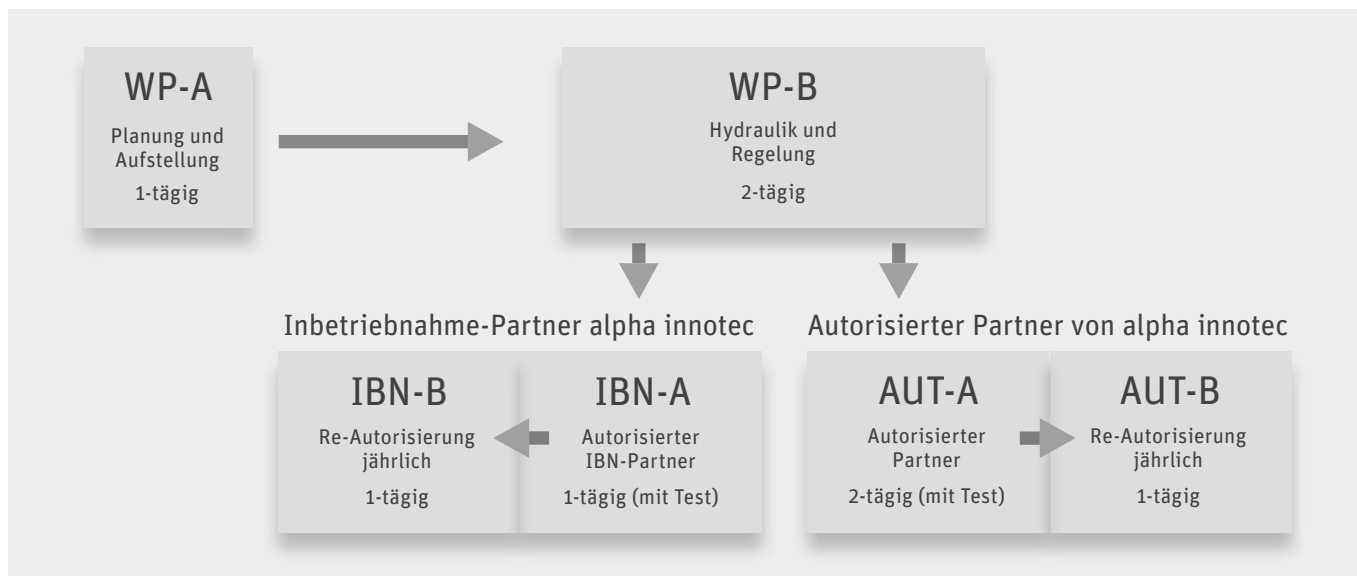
WP-A
Planung und Aufstellung
1-tägig

WP-B
Hydraulik und Regelung
2-tägig

Inbetriebnahme-Partner alpha innotec

IBN-B
Re-Autorisierung jährlich
1-tägig

IBN-A
Autorisierter IBN-Partner
1-tägig (mit Test)

Autorisierter Partner von alpha innotec

AUT-A
Autorisierter Partner
2-tägig (mit Test)

AUT-B
Re-Autorisierung jährlich
1-tägig